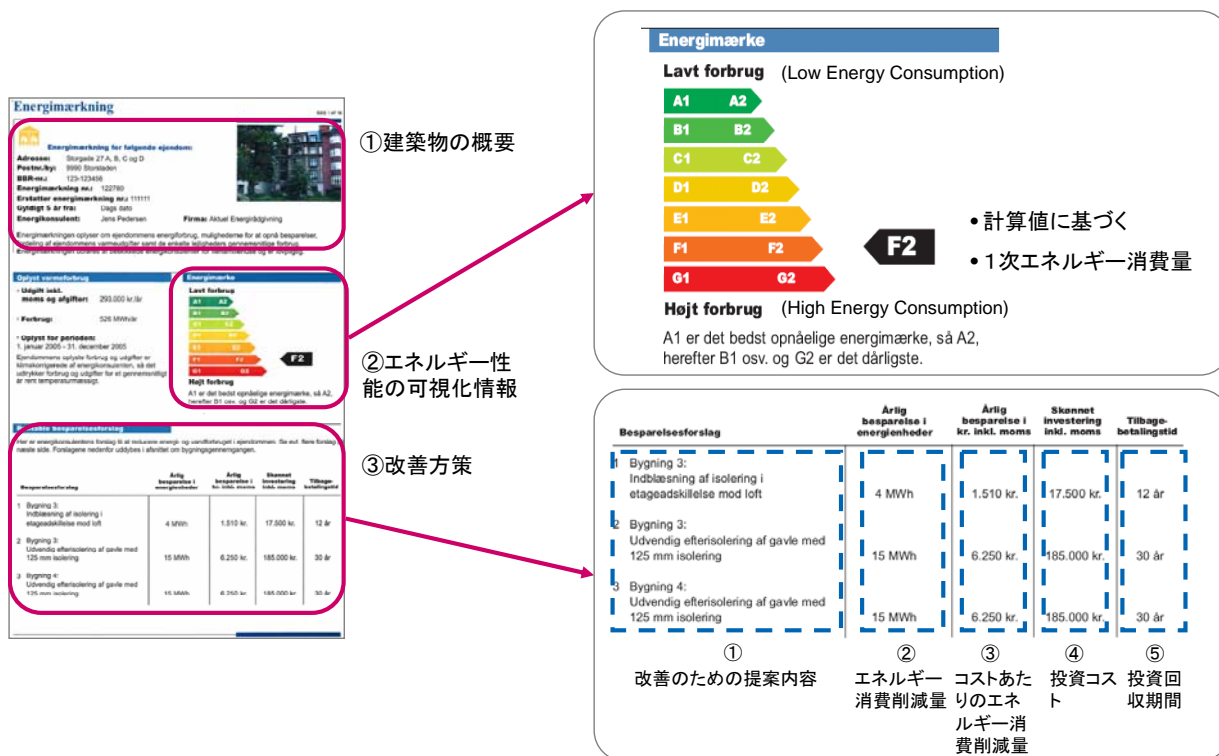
Energimærkning

Energimærkning for følgende ejendom:
Adresse: Storgade 27 A, B, C og D
Postnr./by: 9990 Storstaden
BBR-nr.: 123-123456
Energimærkning nr.: 122780
Erstatter energimærkning nr.: 111111
Gyldigt 5 år fra: Dags dato
Energikonsulent: Jens Pedersen Firma: Aktuel Energirådgivning

①建築物の概要

Oplyst varmeforbrug
Udgift inkl. moms og afgifter: 293.000 kr./år
Forbrug: 526 MWh/år
Oplyst for perioden: 1. januar 2005 - 31. december 2005

②エネルギー性能の可視化情報

③改善方策

Energimærke
Lavt forbrug (Low Energy Consumption)
A1 A2
B1 B2
C1 C2
D1 D2
E1 E2
F1 F2
G1 G2
F2
Højt forbrug (High Energy Consumption)
A1 er det bedst opnåelige energimærke, så A2, herefter B1 osv. og G2 er det dårligste.

•計算値に基づく
•1次エネルギー消費量

| Besparelsesforslag | Årlig besparelse i energienheder | Årlig besparelse i kr. inkl. moms | Skønnet investering inkl. moms | Tilbagebetalingstid |
|---|---|---|---|---|
| 1 Bygning 3: Indblæsning af isolering i etageadskillelse mod loft | 4 MWh | 1.510 kr. | 17.500 kr. | 12 år |
| 2 Bygning 3: Udvendig efterisolering af gavle med 125 mm isolering | 15 MWh | 6.250 kr. | 185.000 kr. | 30 år |
| 3 Bygning 4: Udvendig efterisolering af gavle med 125 mm isolering | 15 MWh | 6.250 kr. | 185.000 kr. | 30 år |

① 改善のための提案内容
② エネルギー消費削減量
③ コストあたりのエネルギー消費削減量
④ 投資コスト
⑤ 投資回収期間